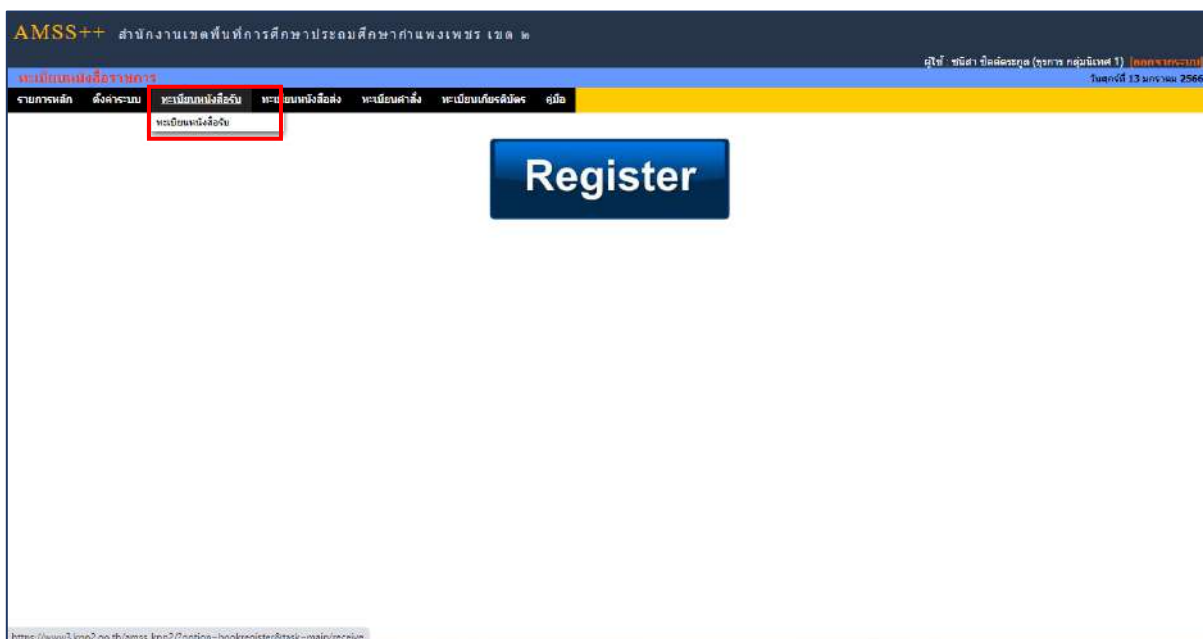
AMSS++ สำนักงานเขตพื้นที่การศึกษาประถมศึกษากำแพงเพชร เขต ๒

ผู้ใช้ : ชนิสา ปิลดิตระกูล (ธุรการ กลุ่มนิเทศ 1) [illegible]

ทะเบียนหนังสือราชการ

วันศุกร์ที่ 13 มกราคม 2566

รายการหลัก ตั้งค่าระบบ ทะเบียนหนังสือรับ ทะเบียนหนังสือส่ง ทะเบียนคำสั่ง ทะเบียนเกียรติบัตร คู่มือ

ทะเบียนหนังสือรับ

Register

https://www3.kpp2.go.th/amss_kpp2/?option=bookregister&task=main/receive